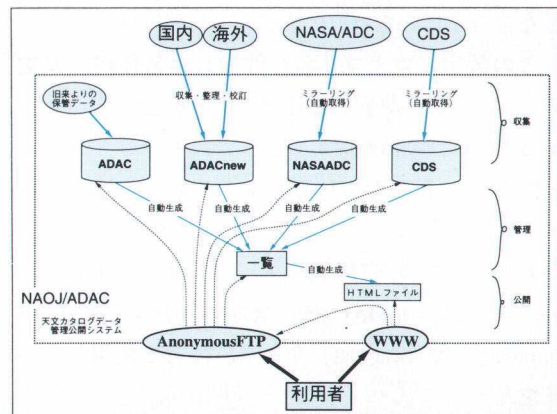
国内
海外
NASA/ADC
CDS

旧来よりの保管データ
収集・整理・校訂
ミラーリング（自動取得）
ミラーリング（自動取得）
収集

ADAC
ADACnew
NASAADC
CDS

自動生成
自動生成
自動生成
自動生成
管理

一覧
自動生成
HTMLファイル
公開

NAOJ/ADAC
天文カタログデータ管理公開システム

AnonymousFTP
WWW

利用者